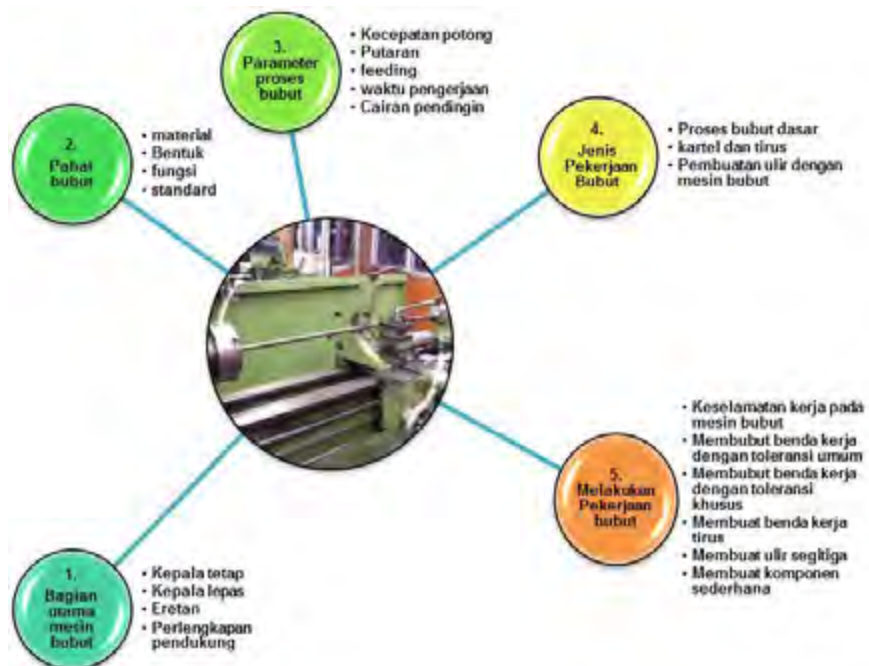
3. Parameter proses bubut

- Kecepatan potong
- Putaran
- feeding
- waktu pengerjaan
- Cairan pendingin

2. Pahat bubut

- material
- Bentuk
- fungsi
- standard

4. Jenis Pekerjaan Bubut

- Proses bubut dasar
- kartel dan tirus
- Pembuatan ulir dengan mesin bubut

5. Melakukan Pekerjaan bubut

- Keselamatan kerja pada mesin bubut
- Membubut benda kerja dengan toleransi umum
- Membubut benda kerja dengan toleransi khusus
- Membuat benda kerja tirus
- Membuat ulir segitiga
- Membuat komponen sederhana

1. Bagian utama mesin bubut

- Kepala tetap
- Kepala lepas
- Eretan
- Perlengkapan pendukung